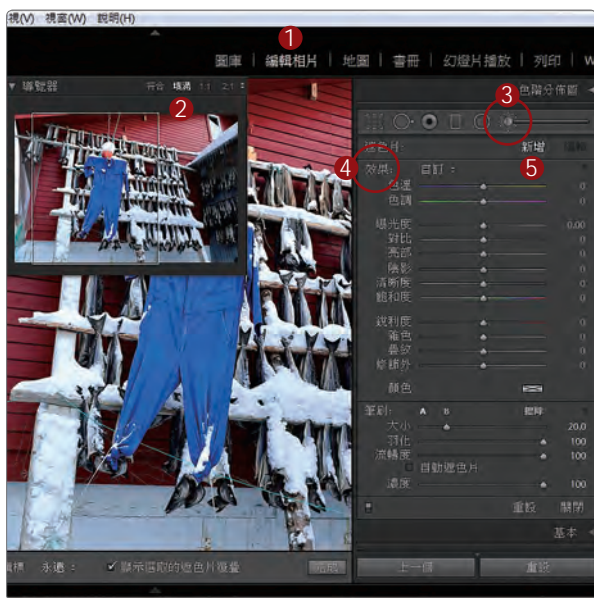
視(V) 視窗(W) 說明(H)

1

圖庫 | 編輯相片 | 地圖 | 書冊 | 幻燈片播放 | 列印 | W

▼ 導覽器 符合 填滿 1:1 2:1

2

3

色階分佈圖

遮色片: 新增 編輯

4 效果: 自訂

5

色溫 0
色調 0

曝光度 0.00
對比 0
亮部 0
陰影 0
清晰度 0
飽和度 0

銳利度 0
雜色 0
疊紋 0
除邊紗 0

顏色

筆刷: A B 擦除
大小 20.0
羽化 100
流轉度 100
自動遮色片
濃度 100

重設 關閉

基本

工具 永遠 顯示選取的遮色片覆蓋 完成

上一個 重設